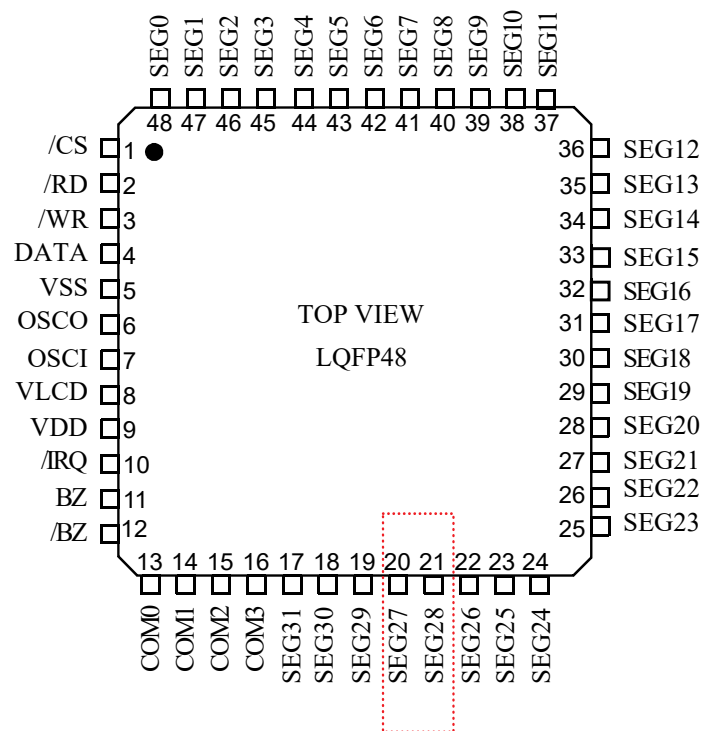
SEG0 SEG1 SEG2 SEG3 SEG4 SEG5 SEG6 SEG7 SEG8 SEG9 SEG10 SEG11

48 47 46 45 44 43 42 41 40 39 38 37

/CS 1
/RD 2
/WR 3
DATA 4
VSS 5
OSCO 6
OSCI 7
VLCD 8
VDD 9
/IRQ 10
BZ 11
/BZ 12

36 SEG12
35 SEG13
34 SEG14
33 SEG15
32 SEG16
31 SEG17
30 SEG18
29 SEG19
28 SEG20
27 SEG21
26 SEG22
25 SEG23

TOP VIEW

LQFP48

13 14 15 16 17 18 19 20 21 22 23 24

COM0 COM1 COM2 COM3 SEG31 SEG30 SEG29 SEG27 SEG28 SEG26 SEG25 SEG24